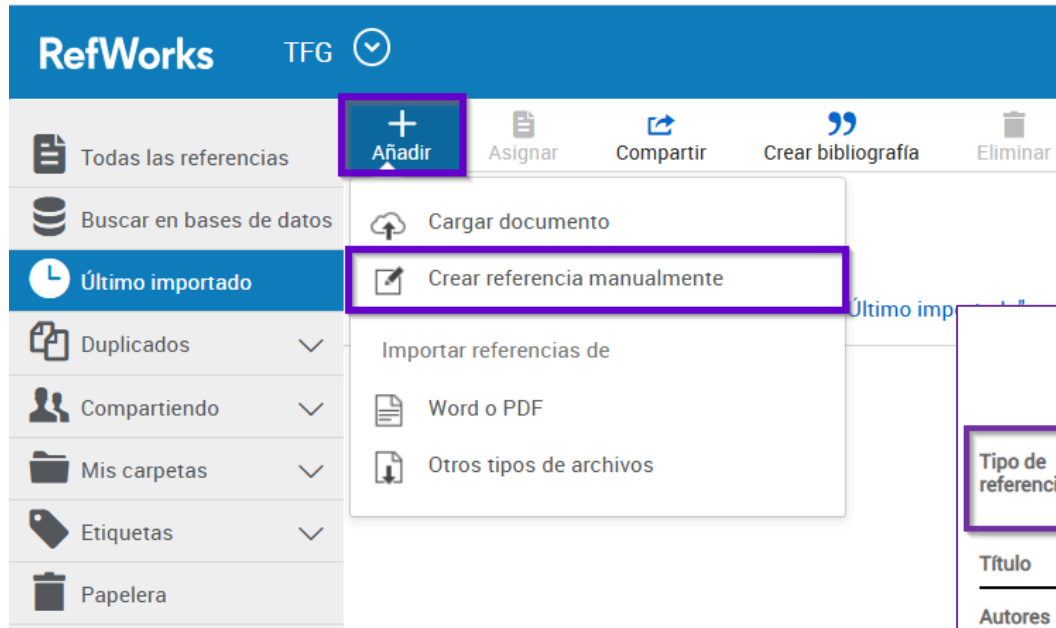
RefWorks TFG

Añadir
Asignar
Compartir
Crear bibliografía
Eliminar

Todas las referencias
Buscar en bases de datos
Último importado
Duplicados
Compartiendo
Mis carpetas
Etiquetas
Papelera

Cargar documento
Crear referencia manualmente
Importar referencias de
Word o PDF
Otros tipos de archivos

Último impo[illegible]

Tipo de referenci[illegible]
Título
Autores